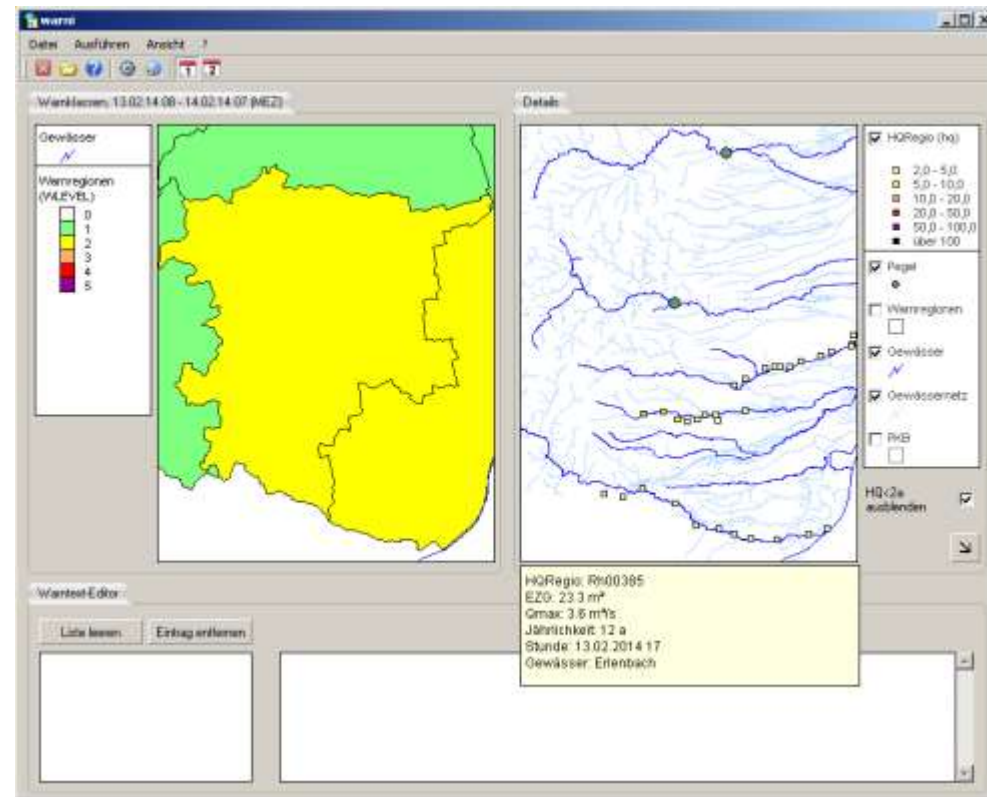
warn

Datei Ausführen Ansicht ?

Warnklassen: 13.02.14 08 - 14.02.14 07 (MEZ)

Gewässer

Warnregionen (WLEVEL)
0
1
2
3
4
5

Details

HQRegio (hq)
2,0 - 5,0
5,0 - 10,0
10,0 - 20,0
20,0 - 50,0
50,0 - 100,0
über 100

Pegel

Warnregionen

Gewässer

Gewässernetz

RKB

HQ<2a ausblenden

HQRegio: Rh00385
EZG: 23.3 m²
Qmax: 3.6 m³/s
Jährlichkeit: 12 a
Stunde: 13.02.2014 17
Gewässer: Erlenbach

Warntext-Editor

Liste leeren

Eintrag entfernen